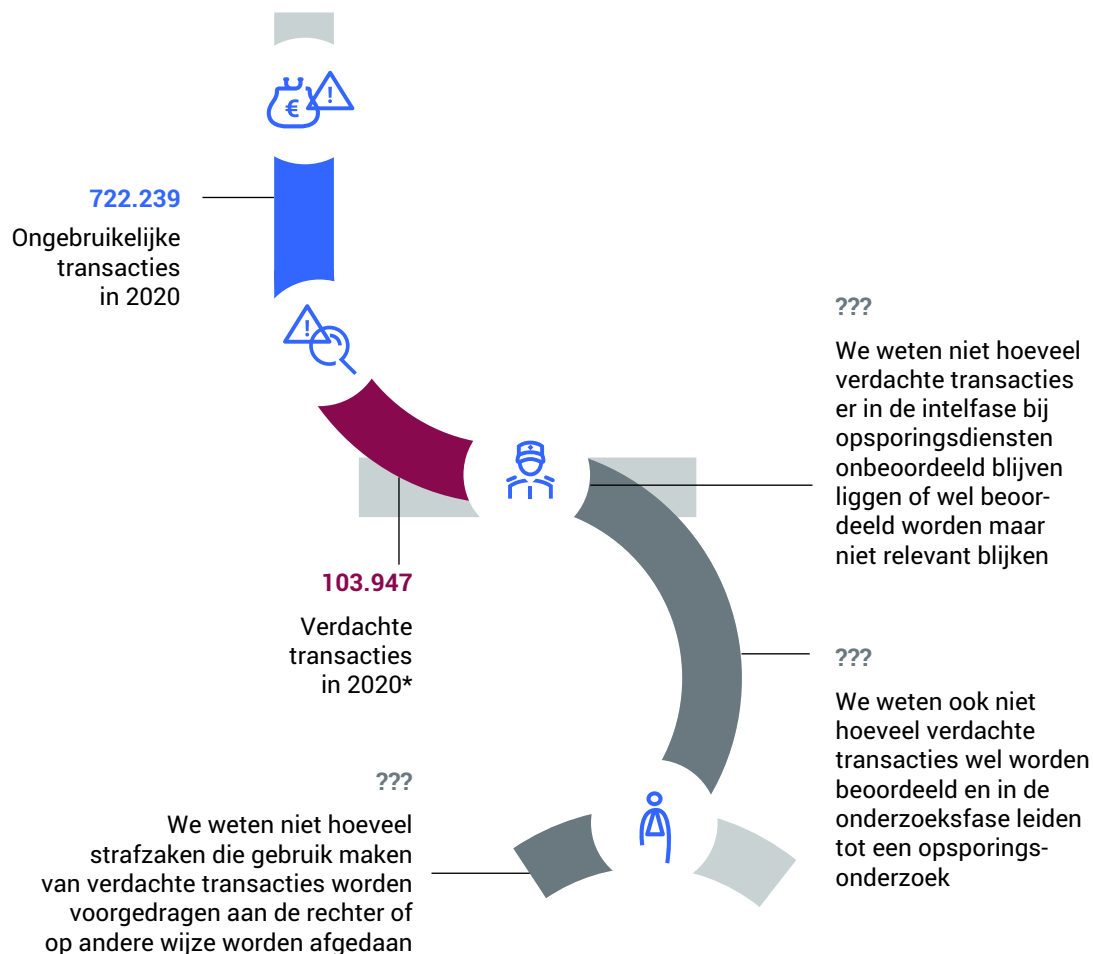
€

!

722.239

Ongebruikelijke transacties in 2020

!

???

We weten niet hoeveel verdachte transacties er in de intelfase bij opsporingsdiensten onbeoordeeld blijven liggen of wel beoordeeld worden maar niet relevant blijken

103.947

Verdachte transacties in 2020*

???

We weten ook niet hoeveel verdachte transacties wel worden beoordeeld en in de onderzoeksfase leiden tot een opsporingsonderzoek

???

We weten niet hoeveel strafzaken die gebruik maken van verdachte transacties worden voorgedragen aan de rechter of op andere wijze worden afgedaan